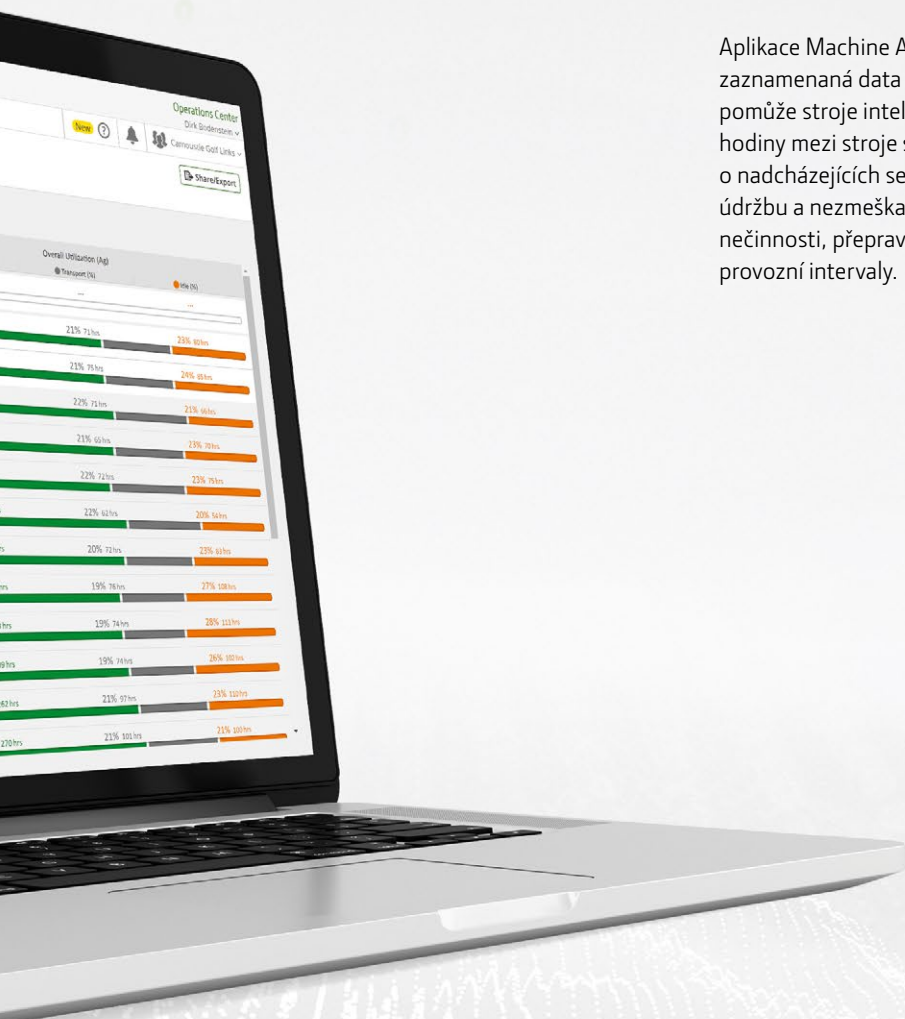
Aplikace Machine A
zaznamenaná data
pomůže stroje intel
hodiny mezi stroje s
o nadcházejících se
údržbu a nezmeška
nečinnosti, přeprav
provozní intervaly.

Operations Center
Dirk Bodenstein
New
Carnoustie Golf Links
Share/Export

Overall Utilization (Ag)
Transport (%)
Idle (%)

21% 71 hrs
23% 80 hrs
21% 75 hrs
24% 85 hrs
22% 71 hrs
21% 66 hrs
21% 65 hrs
23% 70 hrs
22% 72 hrs
23% 75 hrs
22% 62 hrs
20% 54 hrs
20% 72 hrs
23% 83 hrs
19% 76 hrs
27% 108 hrs
19% 74 hrs
28% 111 hrs
19% 74 hrs
26% 102 hrs
21% 97 hrs
23% 110 hrs
21% 101 hrs
21% 100 hrs
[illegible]62 hrs
270 hrs